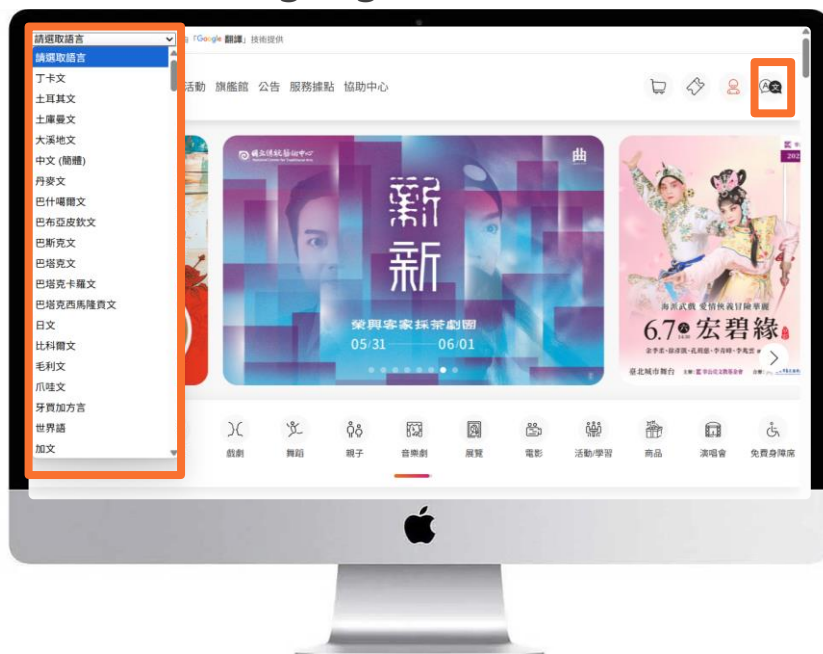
請選取語言
由「Google 翻譯」技術提供

請選取語言
丁卡文
土耳其文
土庫曼文
大溪地文
中文 (簡體)
丹麥文
巴什喀爾文
巴布亞皮欽文
巴斯克文
巴塔克文
巴塔克卡羅文
巴塔克西馬隆貢文
日文
比科爾文
毛利文
爪哇文
牙買加方言
世界語
加文

活動 旗艦館 公告 服務據點 協助中心

國立傳統藝術中心
曲
薪新
榮興客家採茶劇團
05/31 06/01

海派武戲 愛情俠義冒險華麗
6.7 宏碧緣
臺北城市舞台

戲劇 舞蹈 親子 音樂劇 展覽 電影 活動/學習 商品 演唱會 免費身障席